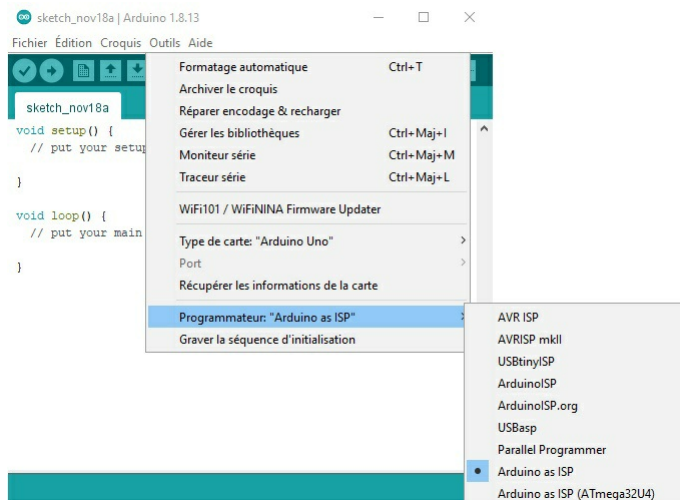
sketch_nov18a | Arduino 1.8.13

Fichier Édition Croquis Outils Aide

sketch_nov18a

void setup() {
  // put your setup

}

void loop() {
  // put your main

}

Formatage automatique Ctrl+T
Archiver le croquis
Réparer encodage & recharger
Gérer les bibliothèques Ctrl+Maj+I
Moniteur série Ctrl+Maj+M
Traceur série Ctrl+Maj+L
WiFi101 / WiFiNINA Firmware Updater
Type de carte: "Arduino Uno"
Port
Récupérer les informations de la carte
Programmateur: "Arduino as ISP"
Graver la séquence d'initialisation

AVR ISP
AVRISP mkII
USBtinyISP
ArduinoISP
ArduinoISP.org
USBasp
Parallel Programmer
Arduino as ISP
Arduino as ISP (ATmega32U4)